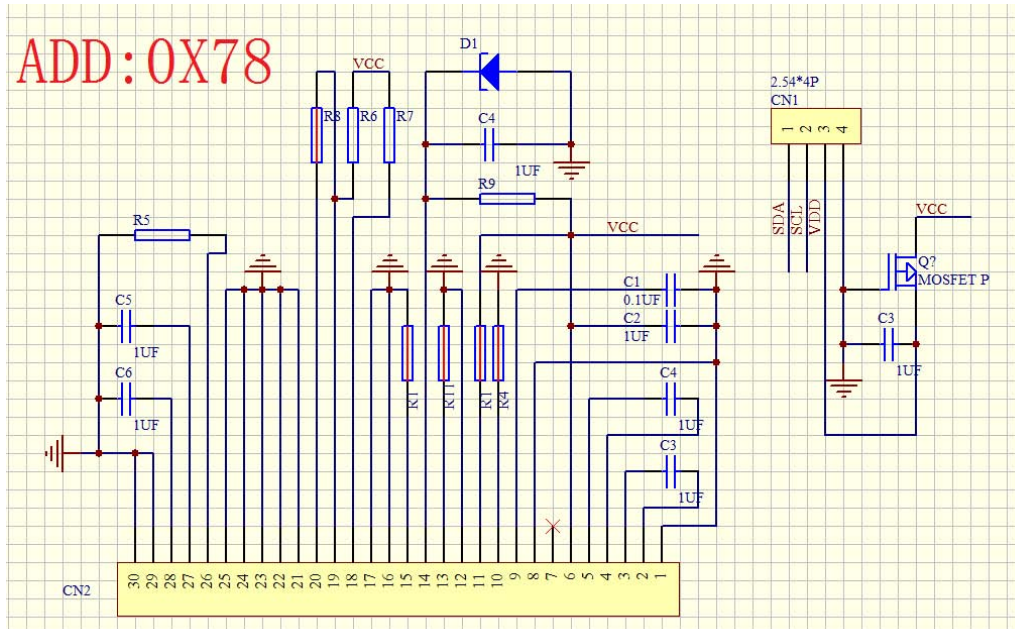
ADD:0X78

VCC
R8 R6 R7
D1
C4
1UF
R9
R5
VCC
C5
1UF
C6
1UF
R1 R11 R1 R4
C1
0.1UF
C2
1UF
C4
1UF
C3
1UF

2.54*4P
CN1
1 2 3 4
SDA SCL VDD
VCC
Q?
MOSFET P
C3
1UF

CN2
30 29 28 27 26 25 24 23 22 21 20 19 18 17 16 15 14 13 12 11 10 9 8 7 6 5 4 3 2 1